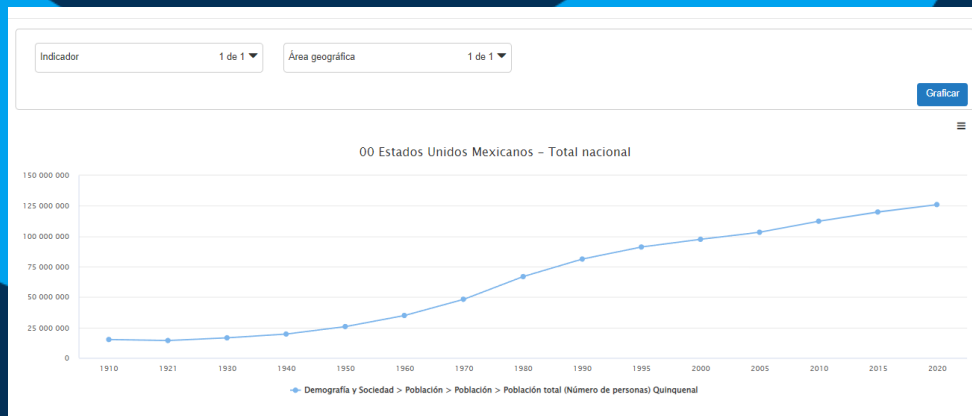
Indicador 1 de 1

Área geográfica 1 de 1

Graficar

00 Estados Unidos Mexicanos - Total nacional

150 000 000
125 000 000
100 000 000
75 000 000
50 000 000
25 000 000
0

1910 1921 1930 1940 1950 1960 1970 1980 1990 1995 2000 2005 2010 2015 2020

Demografía y Sociedad > Población > Población > Población total (Número de personas) Quinquenal